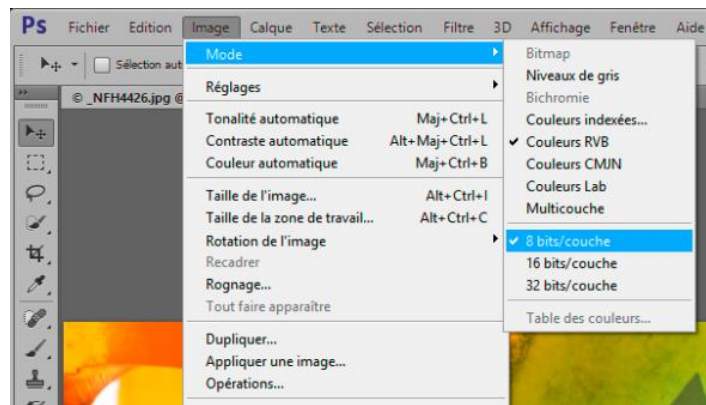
Ps Fichier Edition Image Calque Texte Sélection Filtre 3D Affichage Fenêtre Aide

Sélection aut

© _NFH4426.jpg @

Mode
Réglages
Tonalité automatique Maj+Ctrl+L
Contraste automatique Alt+Maj+Ctrl+L
Couleur automatique Maj+Ctrl+B
Taille de l'image... Alt+Ctrl+I
Taille de la zone de travail... Alt+Ctrl+C
Rotation de l'image
Recadrer
Rognage...
Tout faire apparaître
Dupliquer...
Appliquer une image...
Opérations...

Bitmap
Niveaux de gris
Bichromie
Couleurs indexées...
✔ Couleurs RVB
Couleurs CMJN
Couleurs Lab
Multicouche
✔ 8 bits/couche
16 bits/couche
32 bits/couche
Table des couleurs...